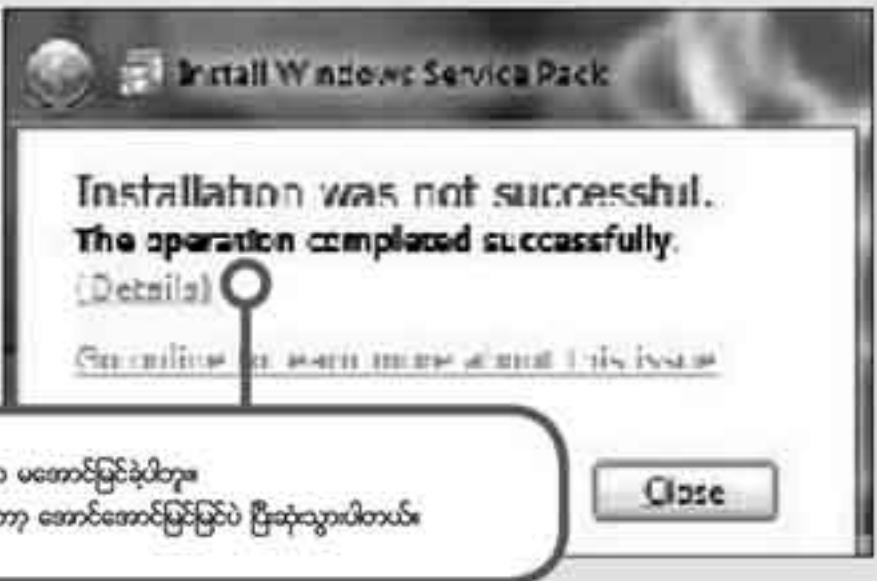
Install Windows Service Pack

Installation was not successful.
The operation completed successfully.
(Details)

Go online to learn more about this issue

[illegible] မအောင်မြင်ခဲ့ပါဘူး
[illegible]တာ အောင်အောင်မြင်မြင်ပဲ ပြီးဆုံးသွားပါတယ်

Close